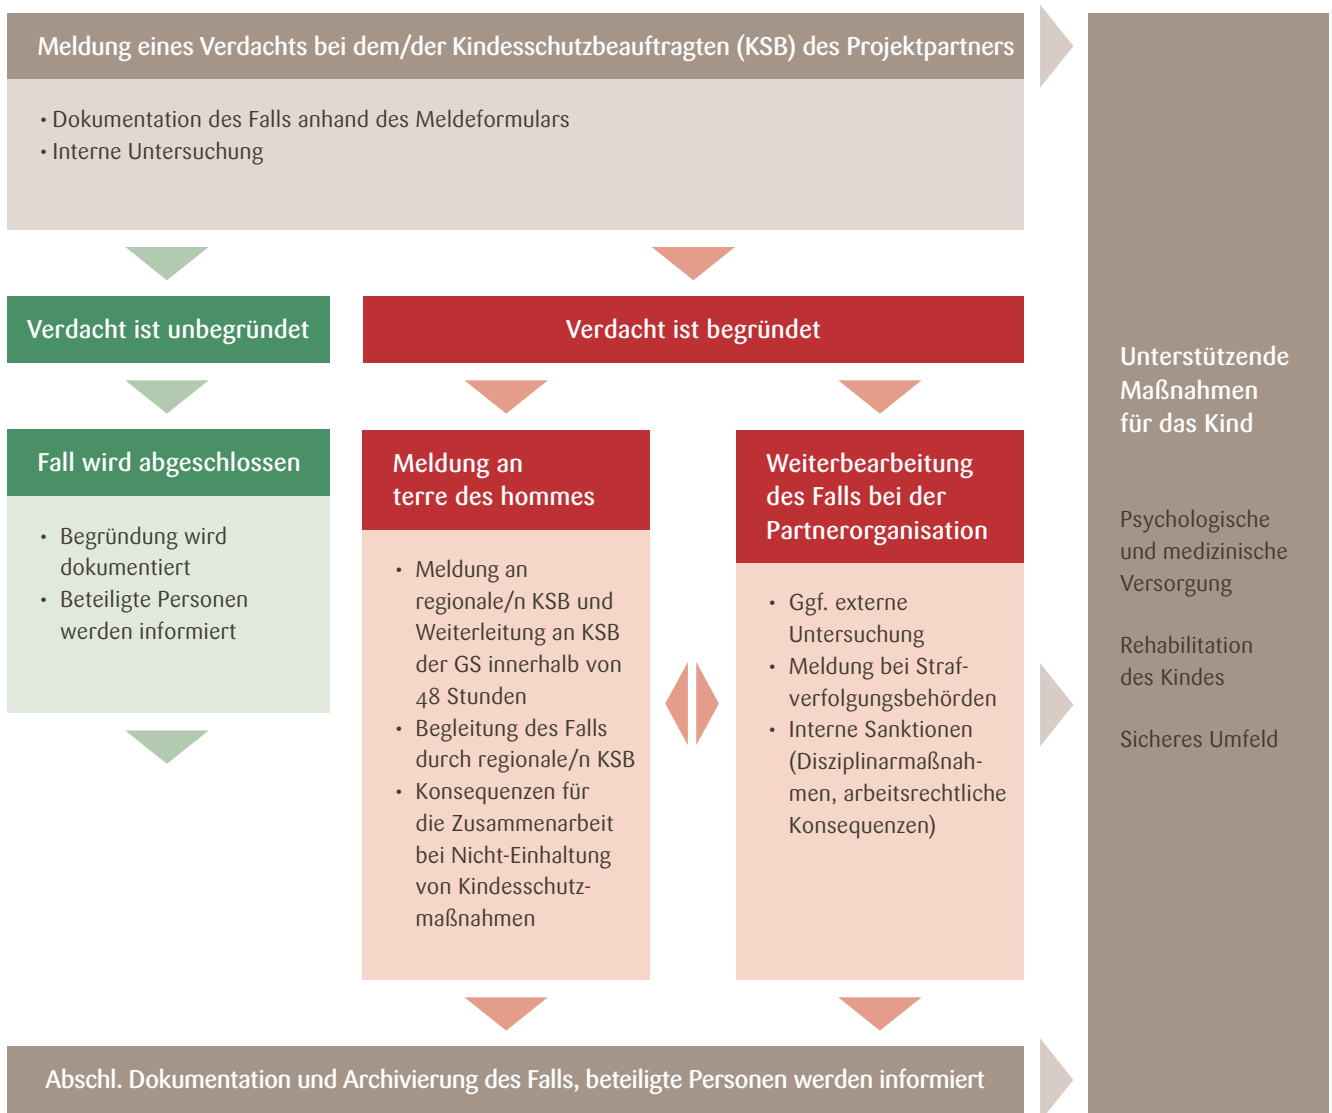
Meldung eines Verdachts bei dem/der Kindesschutzbeauftragten (KSB) des Projektpartners

• Dokumentation des Falls anhand des Meldeformulars
• Interne Untersuchung

Verdacht ist unbegründet

Fall wird abgeschlossen

• Begründung wird dokumentiert
• Beteiligte Personen werden informiert

Verdacht ist begründet

Meldung an terre des hommes

• Meldung an regionale/n KSB und Weiterleitung an KSB der GS innerhalb von 48 Stunden
• Begleitung des Falls durch regionale/n KSB
• Konsequenzen für die Zusammenarbeit bei Nicht-Einhaltung von Kindesschutzmaßnahmen

Weiterbearbeitung des Falls bei der Partnerorganisation

• Ggf. externe Untersuchung
• Meldung bei Strafverfolgungsbehörden
• Interne Sanktionen (Disziplinarmaßnahmen, arbeitsrechtliche Konsequenzen)

Abschl. Dokumentation und Archivierung des Falls, beteiligte Personen werden informiert

Unterstützende Maßnahmen für das Kind

Psychologische und medizinische Versorgung

Rehabilitation des Kindes

Sicheres Umfeld